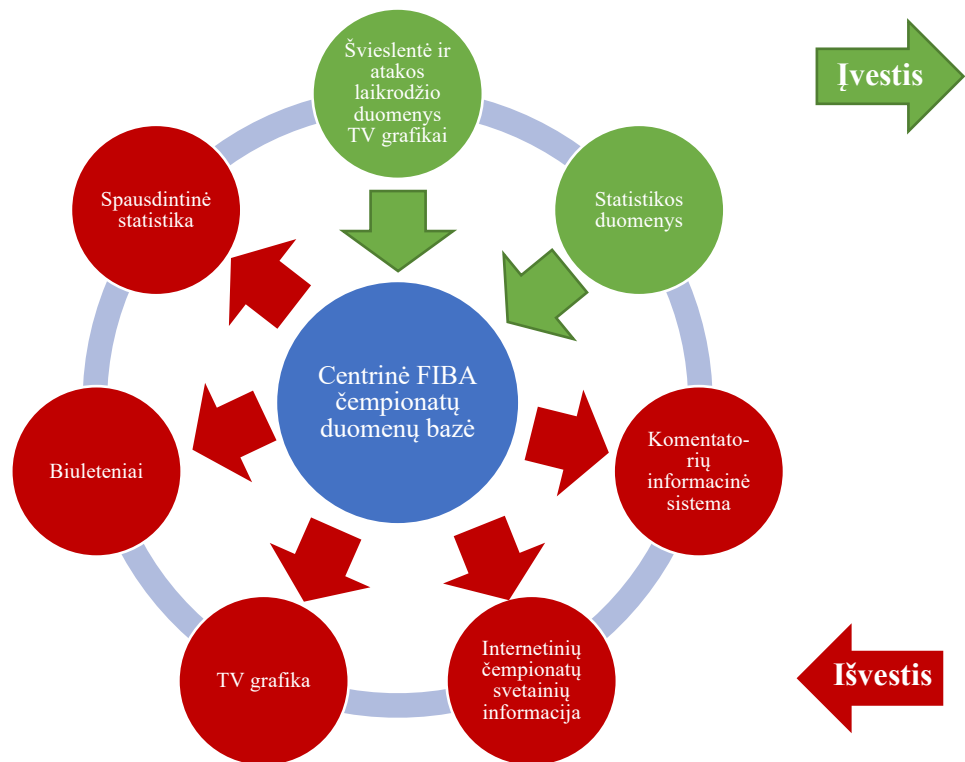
Švieslentė ir atakos laikrodžio duomenys TV grafikai

Įvestis

Spausdintinė statistika

Statistikos duomenys

Centrinė FIBA čempionatų duomenų bazė

Biuleteniai

Komentatorių informacinė sistema

TV grafika

Internetinių čempionatų svetainių informacija

Išvestis